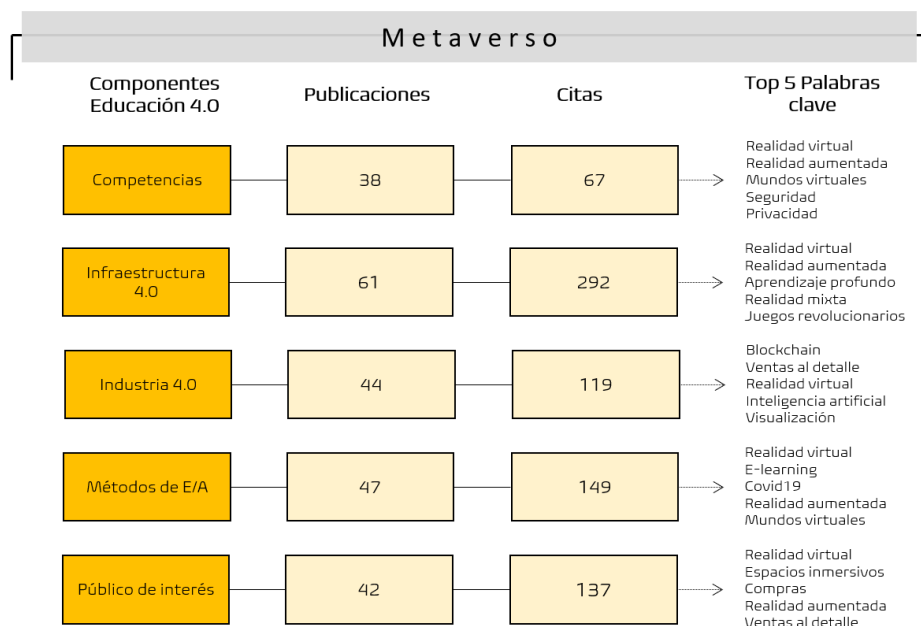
Metaverso

| Componentes Educación 4.0 | Publicaciones | Citas | Top 5 Palabras clave |
|---|---|---|---|
| Competencias | 38 | 67 | Realidad virtual, Realidad aumentada, Mundos virtuales, Seguridad, Privacidad |
| Infraestructura 4.0 | 61 | 292 | Realidad virtual, Realidad aumentada, Aprendizaje profundo, Realidad mixta, Juegos revolucionarios |
| Industria 4.0 | 44 | 119 | Blockchain, Ventas al detalle, Realidad virtual, Inteligencia artificial, Visualización |
| Métodos de E/A | 47 | 149 | Realidad virtual, E-learning, Covid19, Realidad aumentada, Mundos virtuales |
| Público de interés | 42 | 137 | Realidad virtual, Espacios inmersivos, Compras, Realidad aumentada, Ventas al detalle |